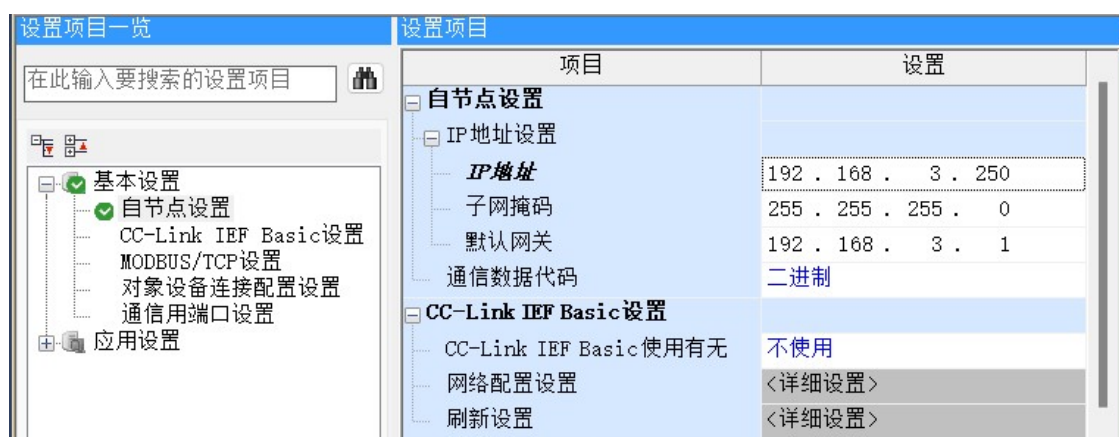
设置项目一览

在此输入要搜索的设置项目

基本设置
自节点设置
CC-Link IEF Basic设置
MODBUS/TCP设置
对象设备连接配置设置
通信用端口设置
应用设置

设置项目

| 项目 | 设置 |
|---|---|
| 自节点设置 | |
| IP地址设置 | |
| IP地址 | 192 . 168 . 3 . 250 |
| 子网掩码 | 255 . 255 . 255 . 0 |
| 默认网关 | 192 . 168 . 3 . 1 |
| 通信数据代码 | 二进制 |
| CC-Link IEF Basic设置 | |
| CC-Link IEF Basic使用有无 | 不使用 |
| 网络配置设置 | <详细设置> |
| 刷新设置 | <详细设置> |